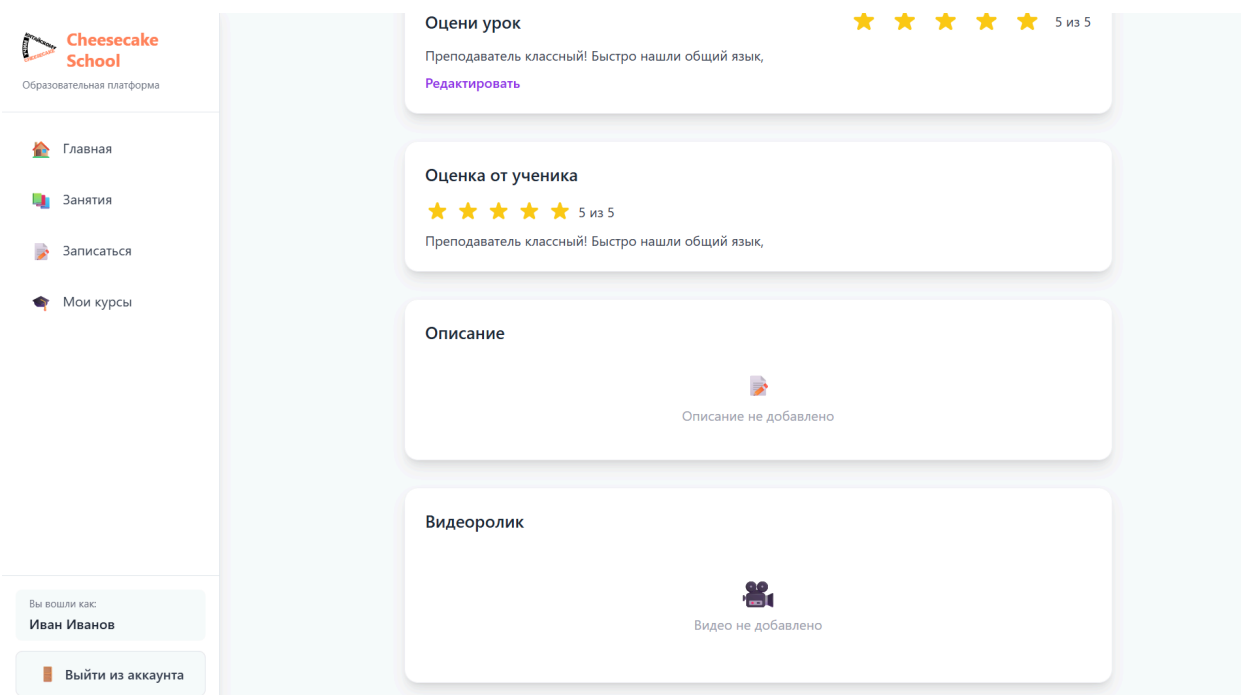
Cheesecake School
Образовательная платформа

Главная
Занятия
Записаться
Мои курсы

Вы вошли как:
Иван Иванов

Выйти из аккаунта

Оцени урок
5 из 5
Преподаватель классный! Быстро нашли общий язык,
Редактировать

Оценка от ученика
5 из 5
Преподаватель классный! Быстро нашли общий язык,

Описание
Описание не добавлено

Видеоролик
Видео не добавлено